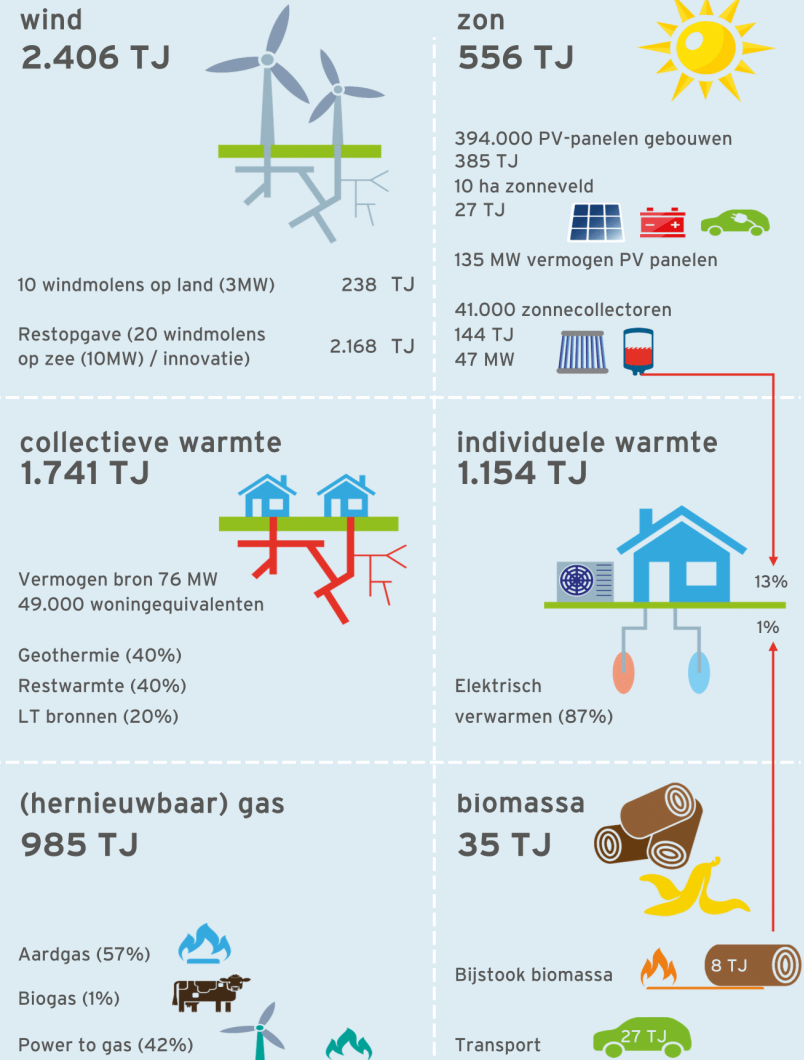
wind
2.406 TJ

10 windmolens op land (3MW) 238 TJ

Restopgave (20 windmolens op zee (10MW) / innovatie) 2.168 TJ

zon
556 TJ

394.000 PV-panelen gebouwen
385 TJ
10 ha zonneveld
27 TJ

135 MW vermogen PV panelen

41.000 zonnecollectoren
144 TJ
47 MW

collectieve warmte
1.741 TJ

Vermogen bron 76 MW
49.000 woningequivalenten

Geothermie (40%)
Restwarmte (40%)
LT bronnen (20%)

individuele warmte
1.154 TJ

13%

1%

Elektrisch verwarmen (87%)

(hernieuwbaar) gas
985 TJ

Aardgas (57%)
Biogas (1%)
Power to gas (42%)

biomassa
35 TJ

Bijstook biomassa
8 TJ
Transport
27 TJ